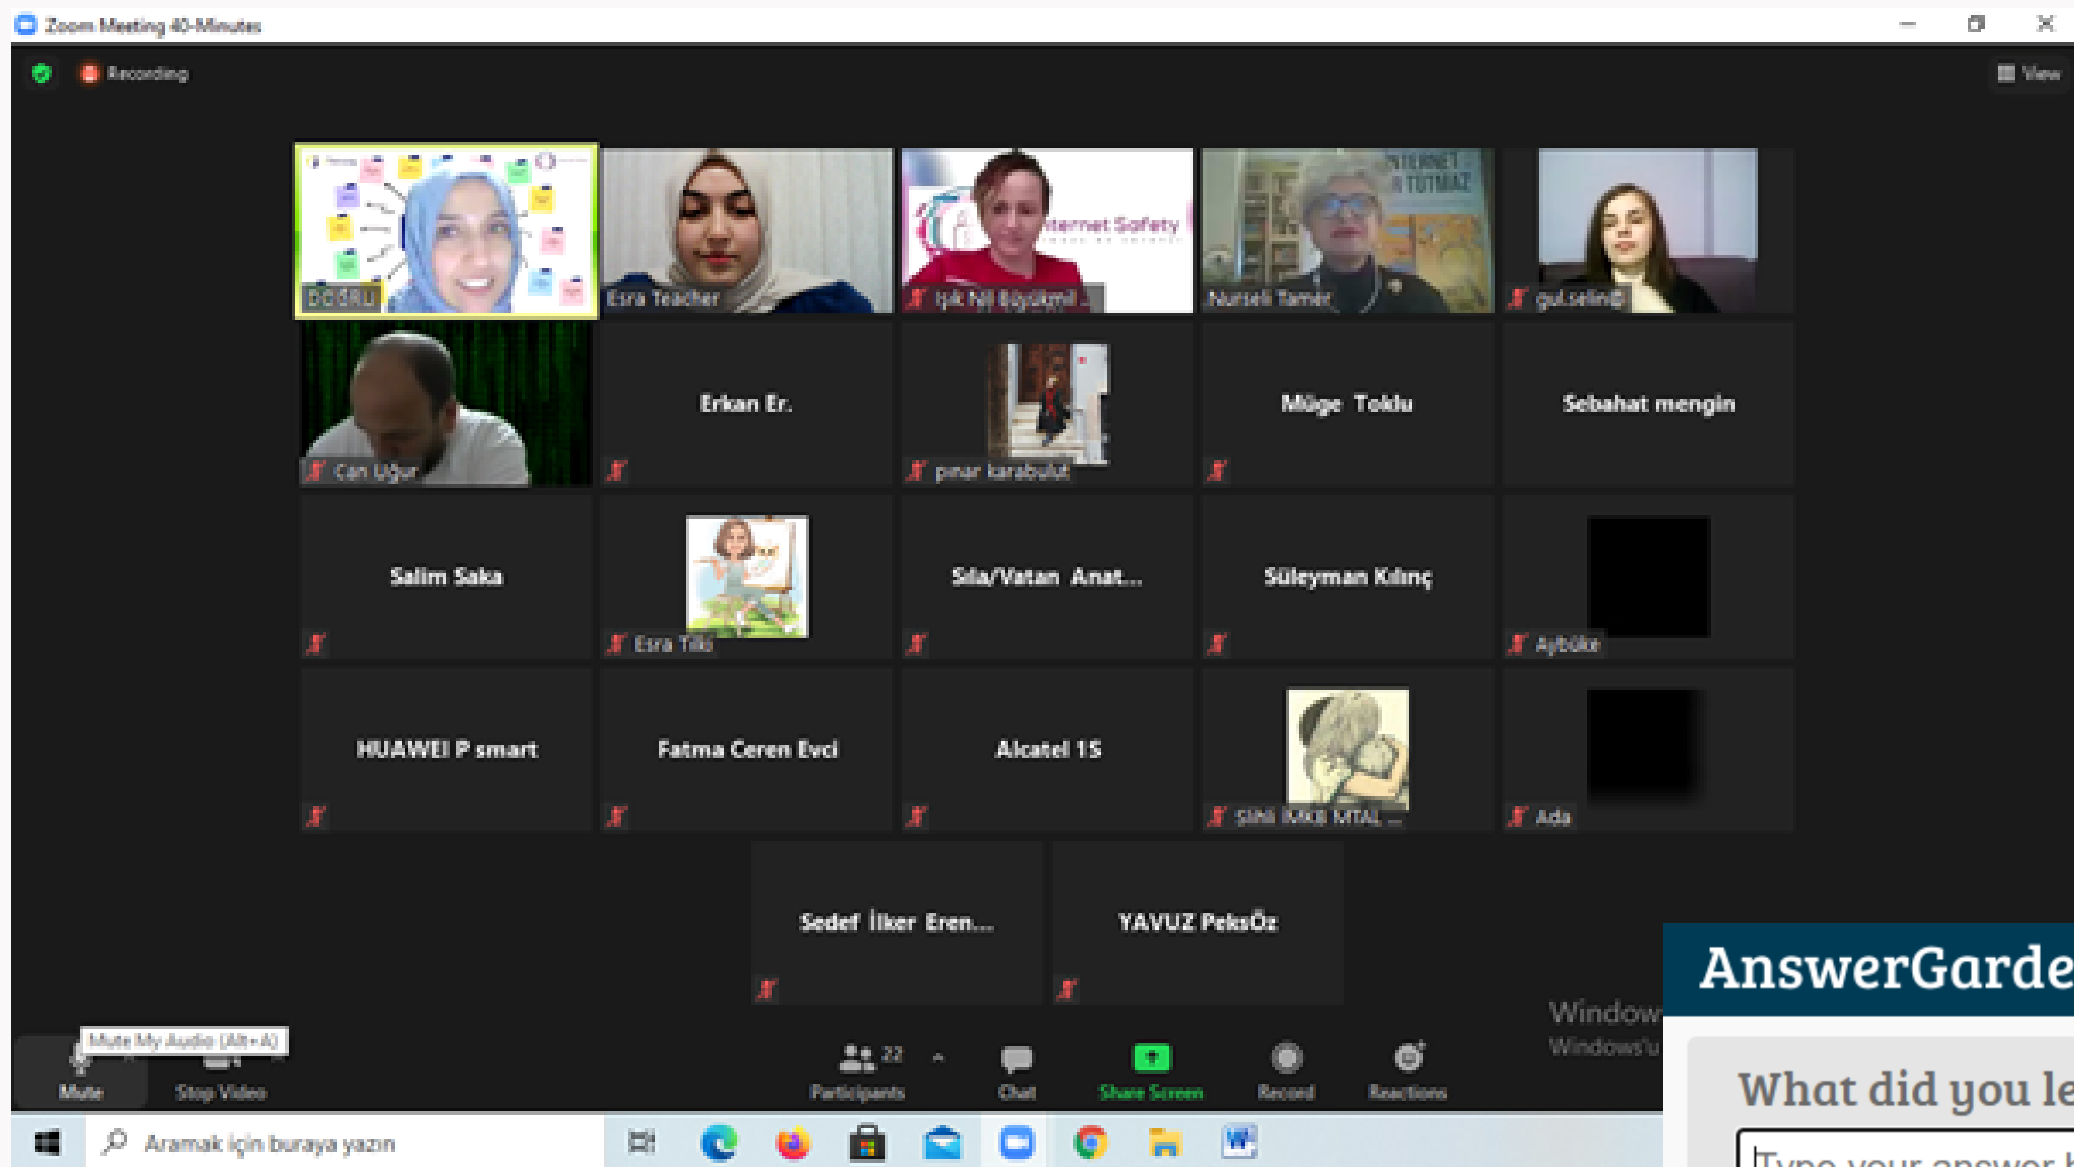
Zoom Meeting 40-Minutes

Recording

View

DOĞRU

Esra Teacher

Internet Safety

Işık Nil Büyükmil...

INTERNET TUTMAZ

Nurseli Tamer

gul.selin

Can Uğur

Erkan Er.

pınar karabulut

Müge Toklu

Sebahat mengin

Salim Saka

Esra Tilki

Sıla/Vatan Anat...

Süleyman Kılınç

Aybüke

HUAWEI P smart

Fatma Ceren Evci

Alcatel 1S

ŞİMŞ İKAKB İMTAL ...

Ada

Sedef İlker Eren...

YAVUZ PeksÖz

Window
Windows'u

Mute My Audio (Alt+A)

Mute

Stop Video

22
Participants

Chat

Share Screen

Record

Reactions

AnswerGarde

What did you le

Type your answer

Aramak için buraya yazın